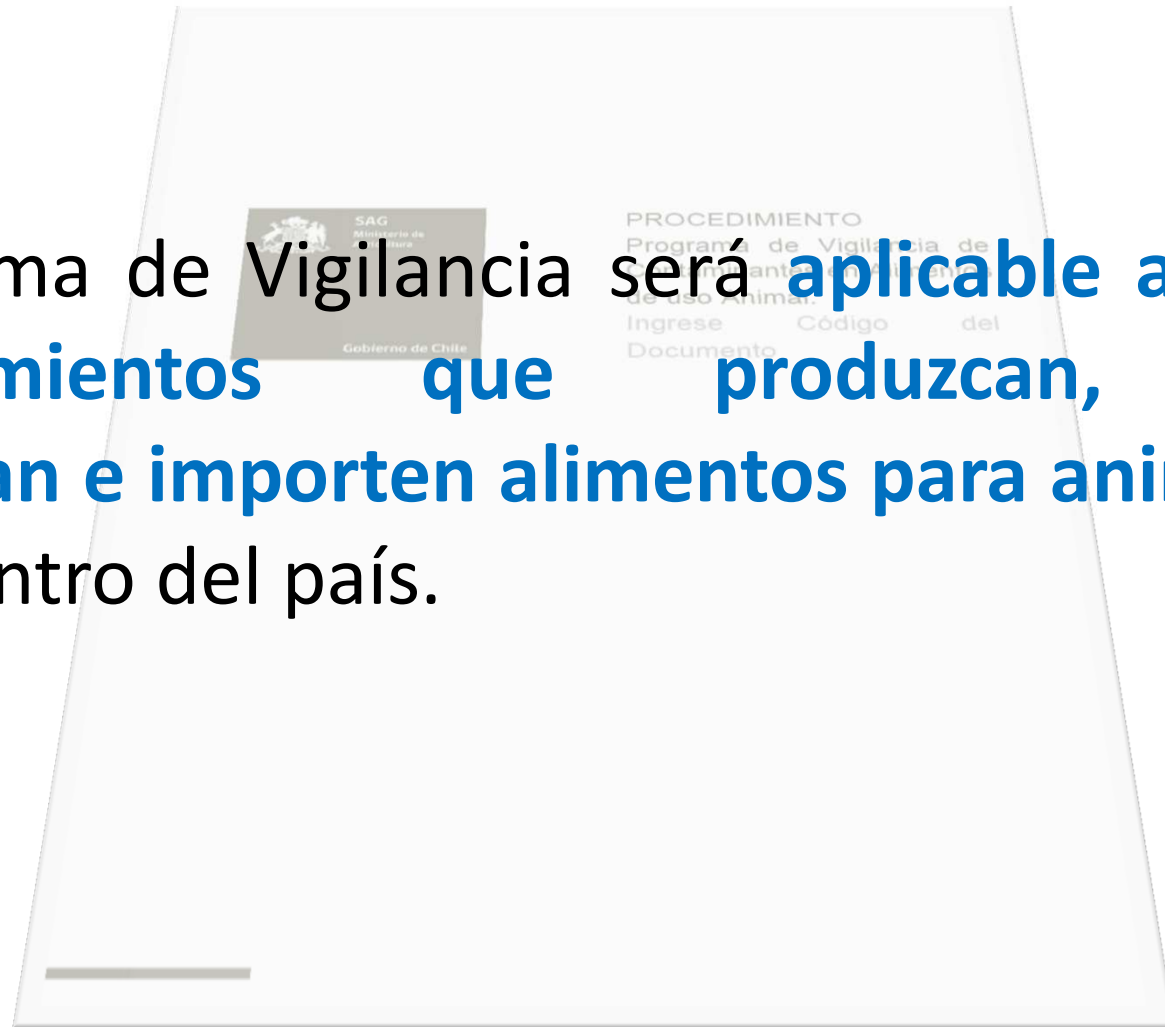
SAG
Ministerio de Agricultura
Gobierno de Chile

PROCEDIMIENTO
Programa de Vigilancia de Contaminantes en Alimentos de uso Animal.
Ingrese Código del Documento

ma de Vigilancia será aplicable a mientos que produzcan, an e importen alimentos para ani ntro del país.